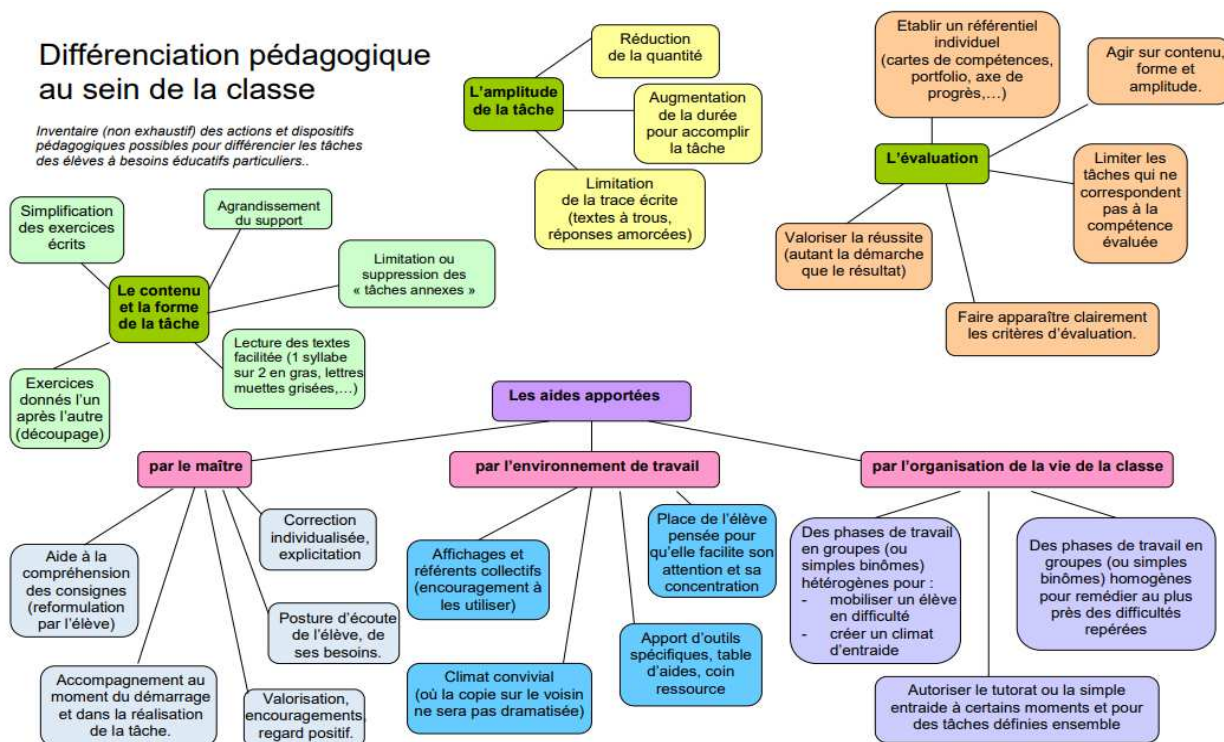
Différenciation pédagogique au sein de la classe

Inventaire (non exhaustif) des actions et dispositifs pédagogiques possibles pour différencier les tâches des élèves à besoins éducatifs particuliers..

L'amplitude de la tâche

Réduction de la quantité

Augmentation de la durée pour accomplir la tâche

Limitation de la trace écrite (textes à trous, réponses amorcées)

L'évaluation

Etablir un référentiel individuel (cartes de compétences, portfolio, axe de progrès,…)

Agir sur contenu, forme et amplitude.

Limiter les tâches qui ne correspondent pas à la compétence évaluée

Valoriser la réussite (autant la démarche que le résultat)

Faire apparaître clairement les critères d'évaluation.

Le contenu et la forme de la tâche

Simplification des exercices écrits

Agrandissement du support

Limitation ou suppression des « tâches annexes »

Lecture des textes facilitée (1 syllabe sur 2 en gras, lettres muettes grisées,…)

Exercices donnés l'un après l'autre (découpage)

Les aides apportées

par le maître

Correction individualisée, explicitation

Aide à la compréhension des consignes (reformulation par l'élève)

Posture d'écoute de l'élève, de ses besoins.

Accompagnement au moment du démarrage et dans la réalisation de la tâche.

Valorisation, encouragements, regard positif.

par l'environnement de travail

Affichages et référents collectifs (encouragement à les utiliser)

Place de l'élève pensée pour qu'elle facilite son attention et sa concentration

Apport d'outils spécifiques, table d'aides, coin ressource

Climat convivial (où la copie sur le voisin ne sera pas dramatisée)

par l'organisation de la vie de la classe

Des phases de travail en groupes (ou simples binômes) hétérogènes pour :
- mobiliser un élève en difficulté
- créer un climat d'entraide

Des phases de travail en groupes (ou simples binômes) homogènes pour remédier au plus près des difficultés repérées

Autoriser le tutorat ou la simple entraide à certains moments et pour des tâches définies ensemble